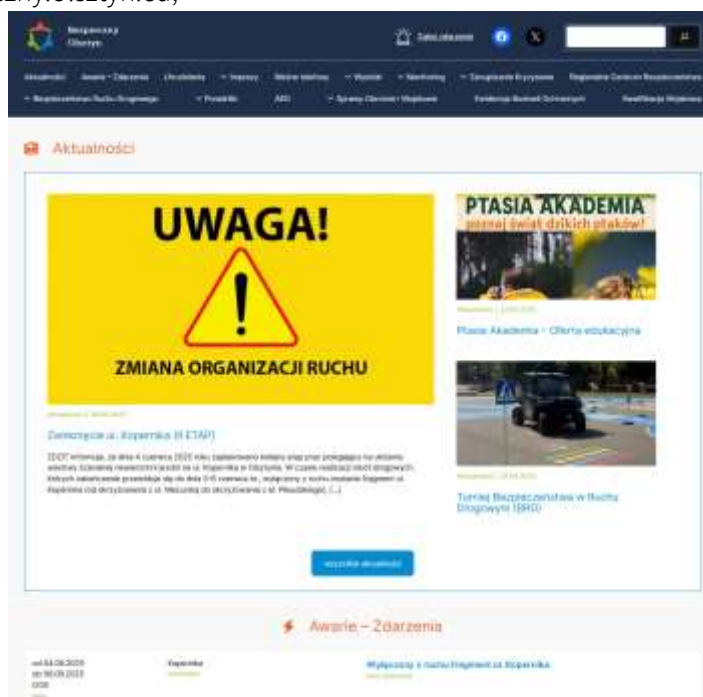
Bezpieczny Olsztyn

Aktualności

UWAGA!

ZMIANA ORGANIZACJI RUCHU

Zamknięcie ul. Kopernika (II ETAP)

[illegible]

PTASIA AKADEMIA
poznaj świat dzikich ptaków!

Ptasia Akademia – Oferta edukacyjna

Turniej Bezpieczeństwa w Ruchu Drogowym (BRD)

wszystkie aktualności

Awarie – Zdarzenia

Wyłączony z ruchu fragment ul. Kopernika